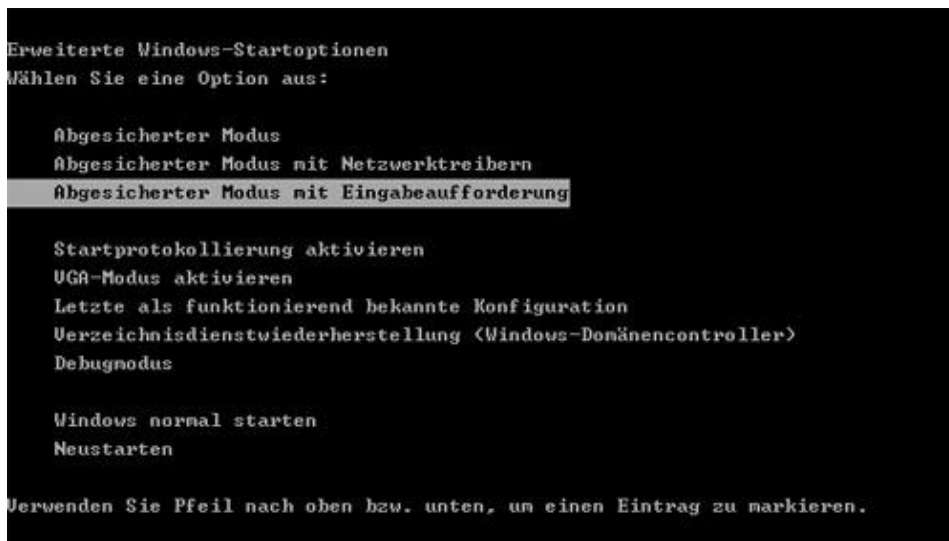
Erweiterte Windows-Startoptionen
Wählen Sie eine Option aus:

Abgesicherter Modus
Abgesicherter Modus mit Netzwerktreibern
Abgesicherter Modus mit Eingabeaufforderung

Startprotokollierung aktivieren
VGA-Modus aktivieren
Letzte als funktionierend bekannte Konfiguration
Verzeichnisdienstwiederherstellung (Windows-Domänencontroller)
Debugmodus

Windows normal starten
Neustarten

Verwenden Sie Pfeil nach oben bzw. unten, um einen Eintrag zu markieren.